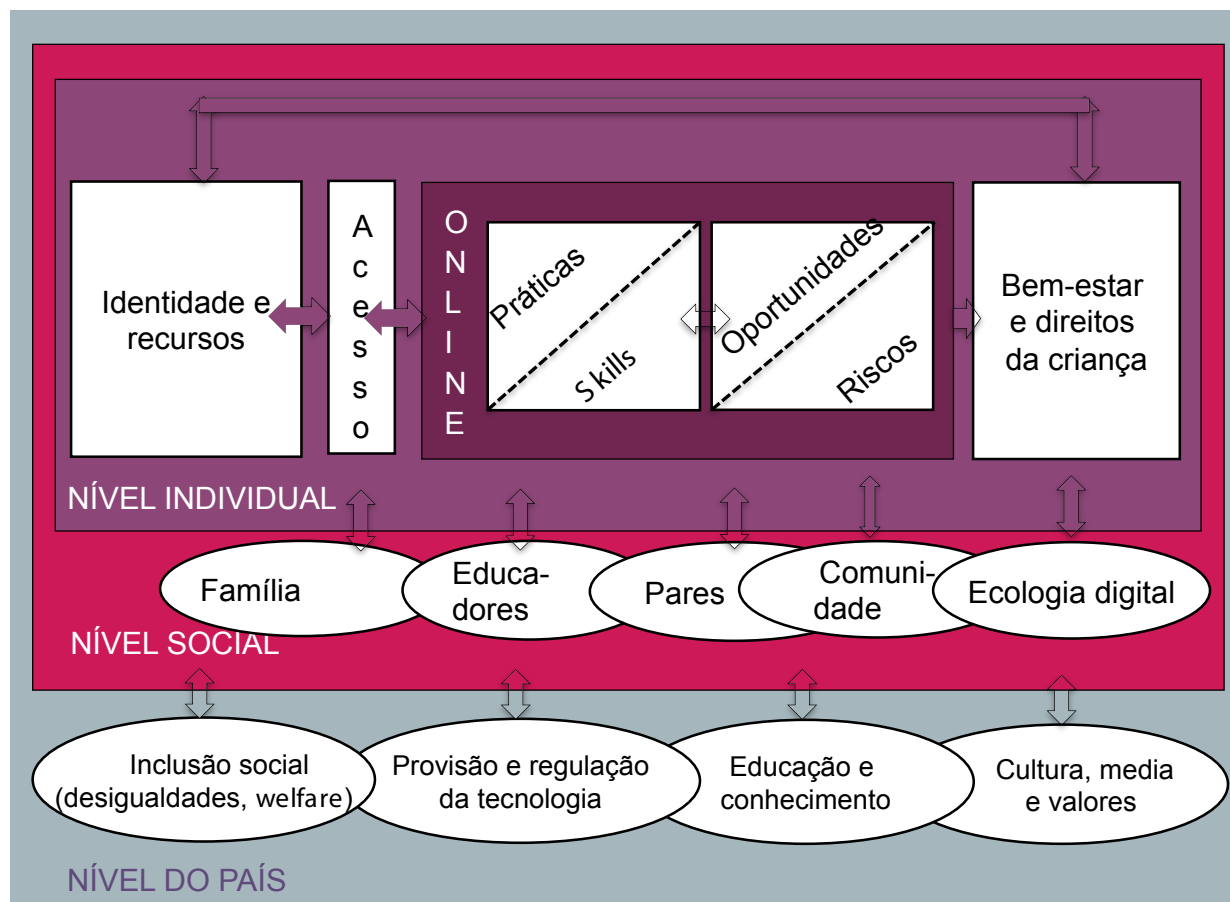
Identidade e recursos

A
c
e
s
s
o

O
N
L
I
N
E

Práticas

Skills

Oportunidades

Riscos

Bem-estar e direitos da criança

NÍVEL INDIVIDUAL

Família

Educadores

Pares

Comunidade

Ecologia digital

NÍVEL SOCIAL

Inclusão social (desigualdades, welfare)

Provisão e regulação da tecnologia

Educação e conhecimento

Cultura, media e valores

NÍVEL DO PAÍS